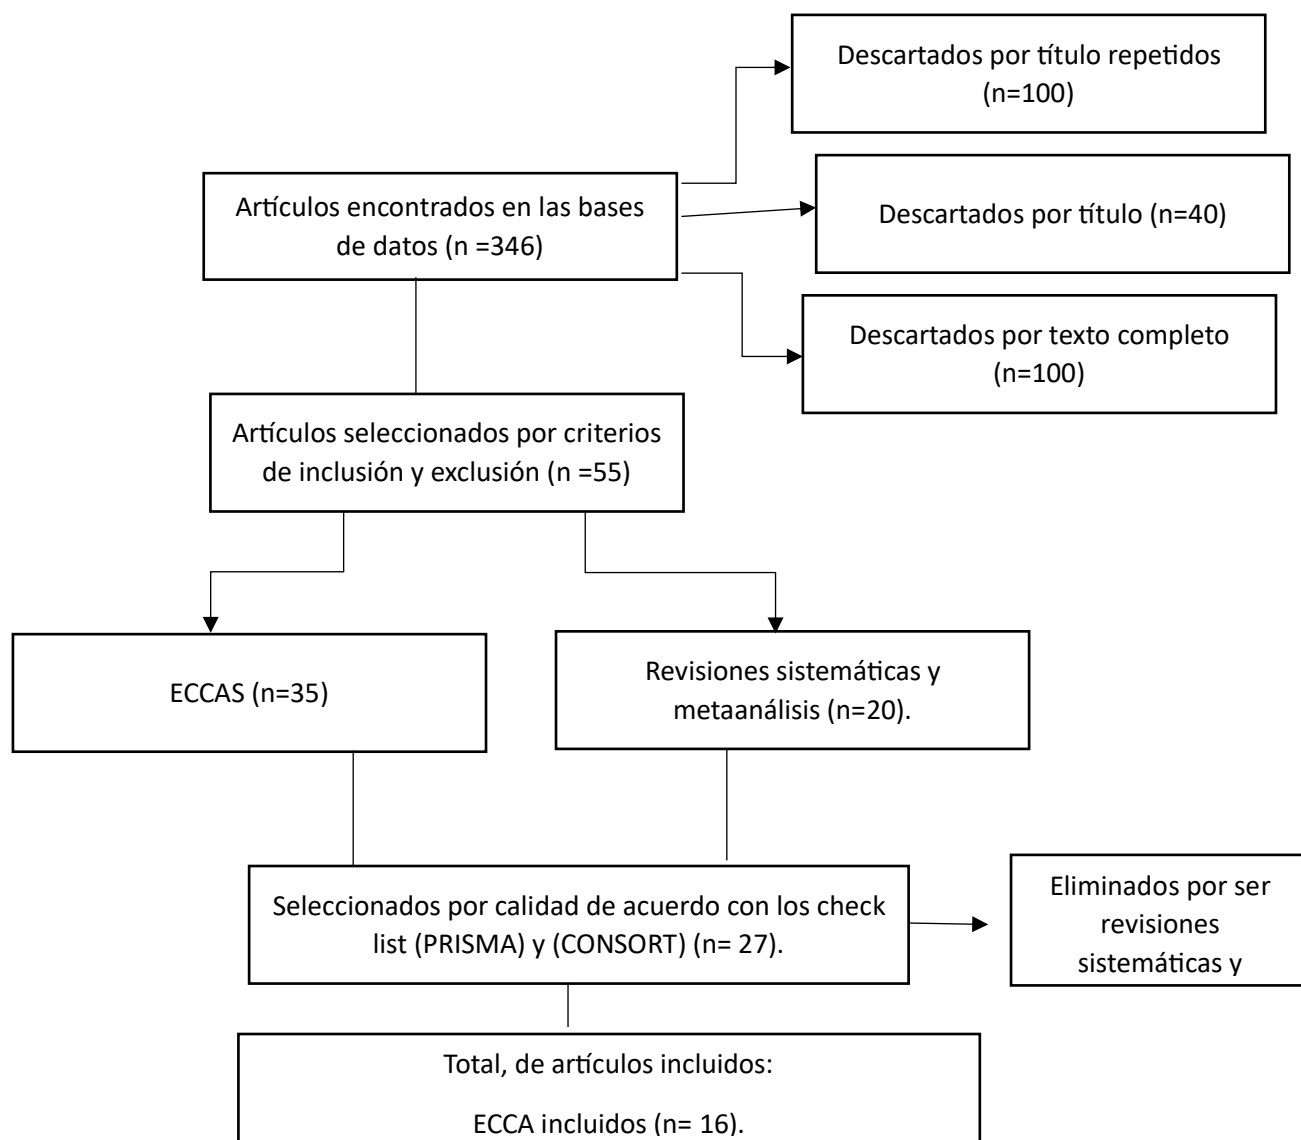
Descartados por título repetidos (n=100)

Artículos encontrados en las bases de datos (n =346)

Descartados por título (n=40)

Descartados por texto completo (n=100)

Artículos seleccionados por criterios de inclusión y exclusión (n =55)

ECCAS (n=35)

Revisiones sistemáticas y metaanálisis (n=20).

Seleccionados por calidad de acuerdo con los check list (PRISMA) y (CONSORT) (n= 27).

Eliminados por ser revisiones sistemáticas y

Total, de artículos incluidos:

ECCA incluidos (n= 16).